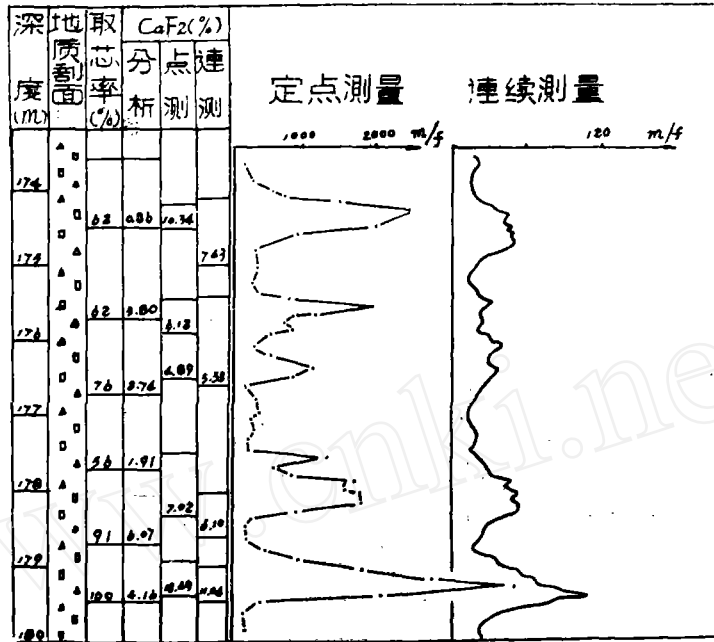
| 深度(m) | 地质剖面 | 取芯率(%) | $CaF_2$(%) 分析 | 点测 | 連测 |
|---|---|---|---|---|---|
| 174 | | 62 | 0.86 | 10.34 | |
| 174 | | | | | 7.43 |
| 176 | | 62 | 3.80 | 6.13 | |
| | | 76 | 3.76 | 4.89 | 5.38 |
| 177 | | 56 | 1.91 | | |
| 178 | | | | 7.02 | |
| 179 | | 91 | 6.07 | | 6.10 |
| | | 100 | 4.16 | 18.89 | 11.96 |
| 180 | | | | | |

定点测量

1000 2000 m/f

連续测量

120 m/f

www.cnki.net